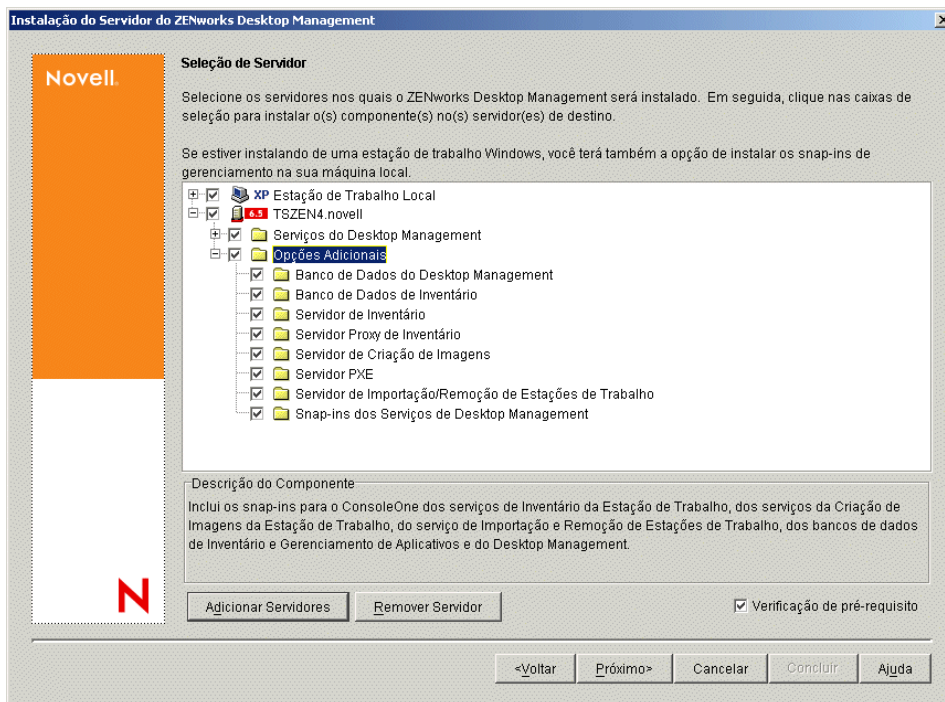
Instalação do Servidor do ZENworks Desktop Management

Novell.

Seleção de Servidor

Selecione os servidores nos quais o ZENworks Desktop Management será instalado. Em seguida, clique nas caixas de seleção para instalar o(s) componente(s) no(s) servidor(es) de destino.

Se estiver instalando de uma estação de trabalho Windows, você terá também a opção de instalar os snap-ins de gerenciamento na sua máquina local.

XP Estação de Trabalho Local
6.5 TSZEN4.novell
Serviços do Desktop Management
Opções Adicionais
Banco de Dados do Desktop Management
Banco de Dados de Inventário
Servidor de Inventário
Servidor Proxy de Inventário
Servidor de Criação de Imagens
Servidor PXE
Servidor de Importação/Remoção de Estações de Trabalho
Snap-ins dos Serviços de Desktop Management

Descrição do Componente
Inclui os snap-ins para o ConsoleOne dos serviços de Inventário da Estação de Trabalho, dos serviços da Criação de Imagens da Estação de Trabalho, do serviço de Importação e Remoção de Estações de Trabalho, dos bancos de dados de Inventário e Gerenciamento de Aplicativos e do Desktop Management.

N

Adicionar Servidores
Remover Servidor
Verificação de pré-requisito

<Voltar
Próximo>
Cancelar
Concluir
Ajuda